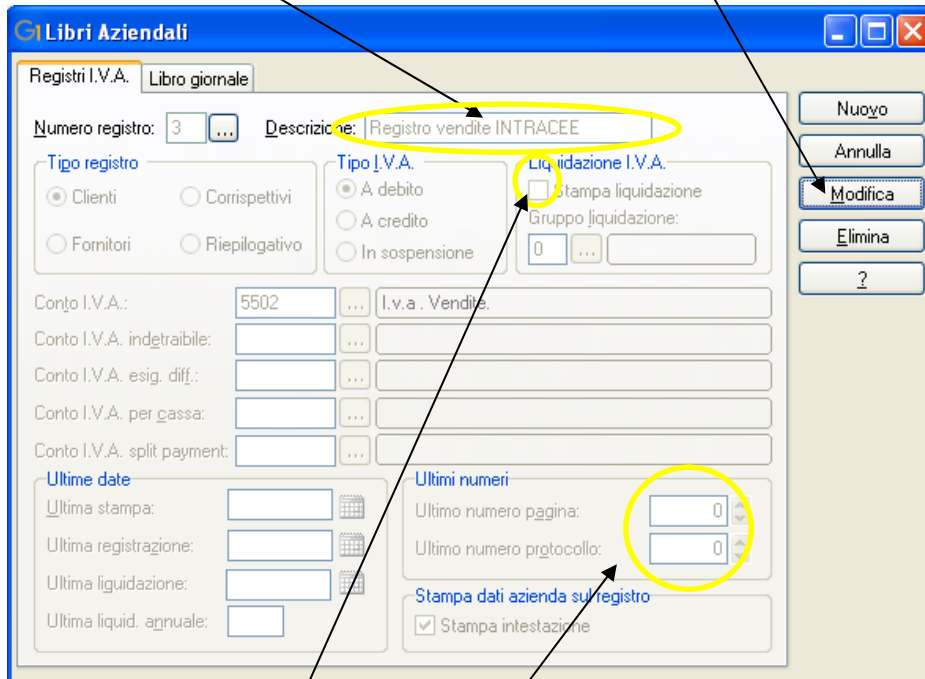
Libri Aziendali

Registri I.V.A. | Libro giornale

Numero registro: 3 ...  Descrizione: Registro vendite INTRACEE

Tipo registro
Clienti
Corrispettivi
Fornitori
Riepilogativo

Tipo I.V.A.
A debito
A credito
In sospensione

Liquidazione I.V.A.
Stampa liquidazione
Gruppo liquidazione:
0 ...

Conto I.V.A.: 5502 ... I.v.a. Vendite.
Conto I.V.A. indetraibile: ...
Conto I.V.A. esig. diff.: ...
Conto I.V.A. per cassa: ...
Conto I.V.A. split payment: ...

Ultime date
Ultima stampa:
Ultima registrazione:
Ultima liquidazione:
Ultima liquid. annuale:

Ultimi numeri
Ultimo numero pagina: 0
Ultimo numero protocollo: 0

Stampa dati azienda sul registro
Stampa intestazione

Nuovo
Annulla
Modifica
Elimina
?